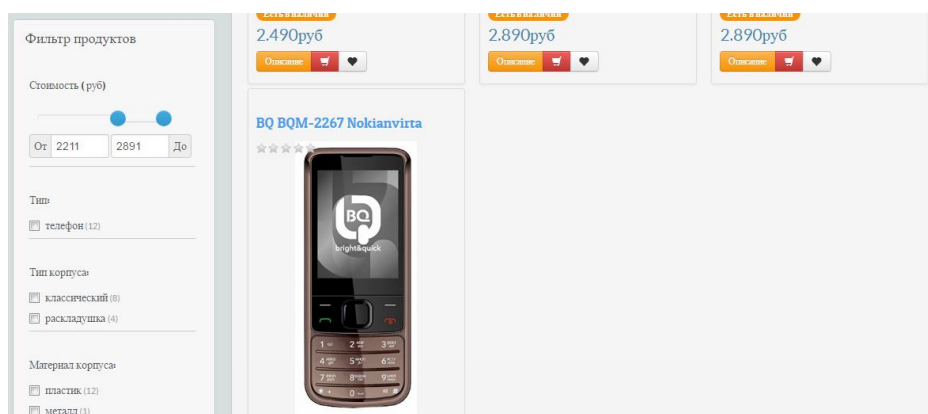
Фильтр продуктов

Стоимость ( руб)

От 2211
2891 До

Тип:
телефон (12)

Тип корпуса:
классический (8)
раскладушка (4)

Материал корпуса:
пластик (12)
металл (1)

Есть в наличии
2.490руб
Описание

Есть в наличии
2.890руб
Описание

Есть в наличии
2.890руб
Описание

BQ BQM-2267 Nokianvirta

BQ
bright&quick